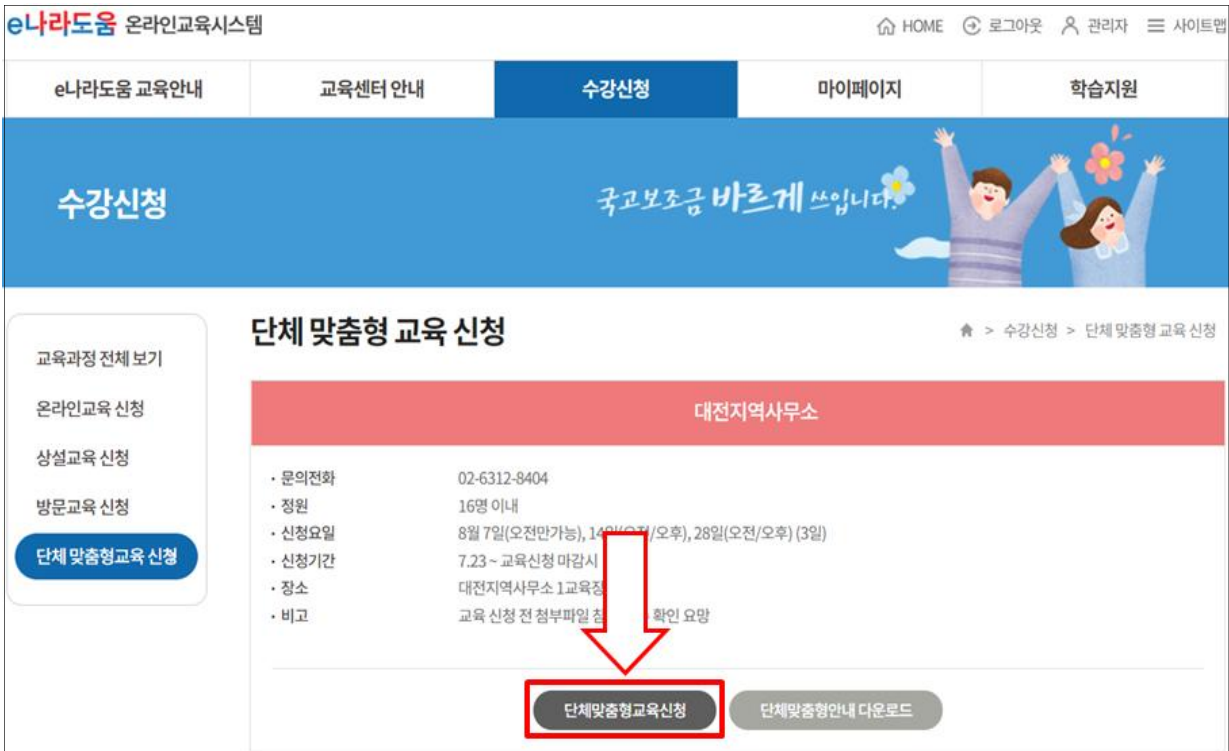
e나라도움 온라인교육시스템

HOME 로그아웃 관리자 사이트맵

e나라도움 교육안내 교육센터 안내 수강신청 마이페이지 학습지원

수강신청

국고보조금 바르게 쓰입니다

교육과정 전체 보기
온라인교육 신청
상설교육 신청
방문교육 신청
단체 맞춤형교육 신청

단체 맞춤형 교육 신청

> 수강신청 > 단체 맞춤형 교육 신청

대전지역사무소

· 문의전화 02-6312-8404
· 정원 16명 이내
· 신청요일 8월 7일(오전만가능), 14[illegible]/오후), 28일(오전/오후) (3일)
· 신청기간 7.23 ~ 교육신청 마감시
· 장소 대전지역사무소 1교육장
· 비고 교육 신청 전 첨부파일 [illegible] 확인 요망

단체맞춤형교육신청 단체맞춤형안내 다운로드